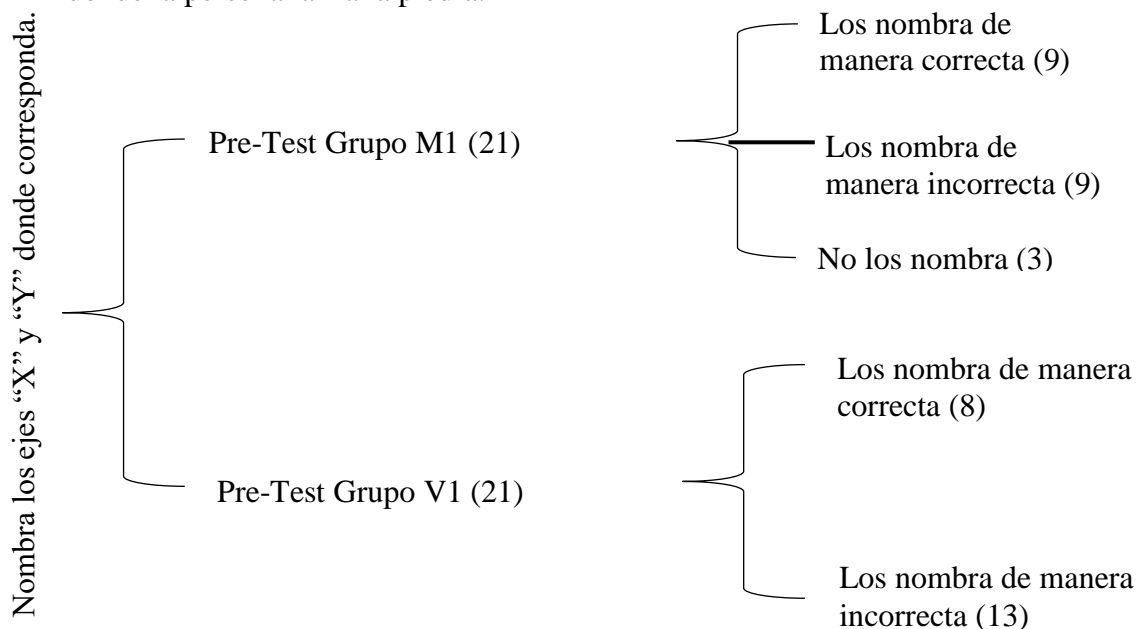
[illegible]

Nombra los ejes “X” y “Y” donde corresponda.

Pre-Test Grupo M1 (21)

Los nombra de manera correcta (9)

Los nombra de manera incorrecta (9)

No los nombra (3)

Pre-Test Grupo V1 (21)

Los nombra de manera correcta (8)

Los nombra de manera incorrecta (13)